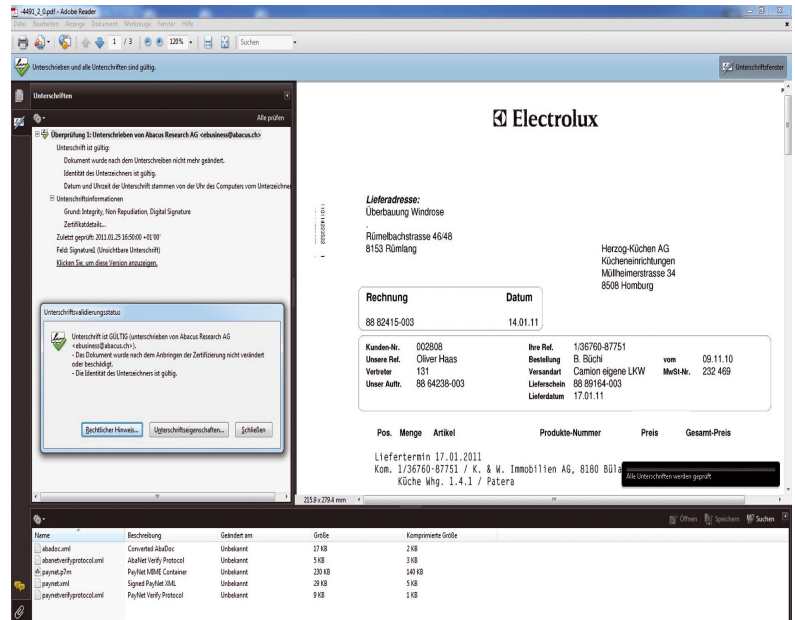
-4491_2_0.pdf - Adobe Reader

Datei Bearbeiten Anzeige Dokument Werkzeuge Fenster Hilfe

1 / 3 128% Suchen

Unterschrieben und alle Unterschriften sind gültig.

Unterschriftsfenster

Unterschriften

Alle prüfen

Überprüfung 1: Unterschrieben von Abacus Research AG <ebusiness@abacus.ch>

Unterschrift ist gültig:

Dokument wurde nach dem Unterschreiben nicht mehr geändert.

Identität des Unterzeichners ist gültig.

Datum und Uhrzeit der Unterschrift stammen von der Uhr des Computers vom Unterzeichner

Unterschriftsinformationen

Grund: Integrity, Non Repudiation, Digital Signature

Zertifikatdetails...

Zuletzt geprüft: 2011.00.25 16:50:00 +01'00'

Feld: Signature1 (Unsichtbare Unterschrift)

Klicken Sie, um diese Version anzuzeigen.

Unterschriftsvalidierungsstatus

Unterschrift ist GÜLTIG (unterschrieben von Abacus Research AG <ebusiness@abacus.ch>).
- Das Dokument wurde nach dem Anbringen der Zertifizierung nicht verändert oder beschädigt.
- Die Identität des Unterzeichners ist gültig.

Rechtlicher Hinweis... Unterschriftseigenschaften... Schließen

Electrolux

Lieferadresse:
Überbauung Windrose
-
Rümelbachstrasse 46/48
8153 Rümlang

Herzog-Küchen AG
Kücheneinrichtungen
Müllheimerstrasse 34
8508 Homburg

| Rechnung | Datum |
|---|---|
| 88 82415-003 | 14.01.11 |

| Kunden-Nr. | 002808 | Ihre Ref. | 1/36760-87751 | | |
|---|---|---|---|---|---|
| Unsere Ref. | Oliver Haas | Bestellung | B. Büchi | vom | 09.11.10 |
| Vertreter | 131 | Versandart | Camion eigene LKW | MwSt-Nr. | 232 469 |
| Unser Auftr. | 88 64238-003 | Lieferschein | 88 89164-003 | | |
| | | Lieferdatum | 17.01.11 | | |

Pos. Menge Artikel Produkte-Nummer Preis Gesamt-Preis

Liefertermin 17.01.2011
Kom. 1/36760-87751 / K. & W. Immobilien AG, 8180 Büla
Küche Whg. 1.4.1 / Patera

Alle Unterschriften werden geprüft

215.9 x 279.4 mm

Öffnen Speichern Suchen

| Name | Beschreibung | Geändert am | Größe | Komprimierte Größe |
|---|---|---|---|---|
| abadoc.xml | Converted AbaDoc | Unbekannt | 17 KB | 2 KB |
| abanetverifyprotocol.xml | AbaNet Verify Protocol | Unbekannt | 5 KB | 3 KB |
| paynet.p7m | PayNet MIME Container | Unbekannt | 230 KB | 140 KB |
| paynet.xml | Signed PayNet XML | Unbekannt | 29 KB | 5 KB |
| paynetverifyprotocol.xml | PayNet Verify Protocol | Unbekannt | 9 KB | 1 KB |